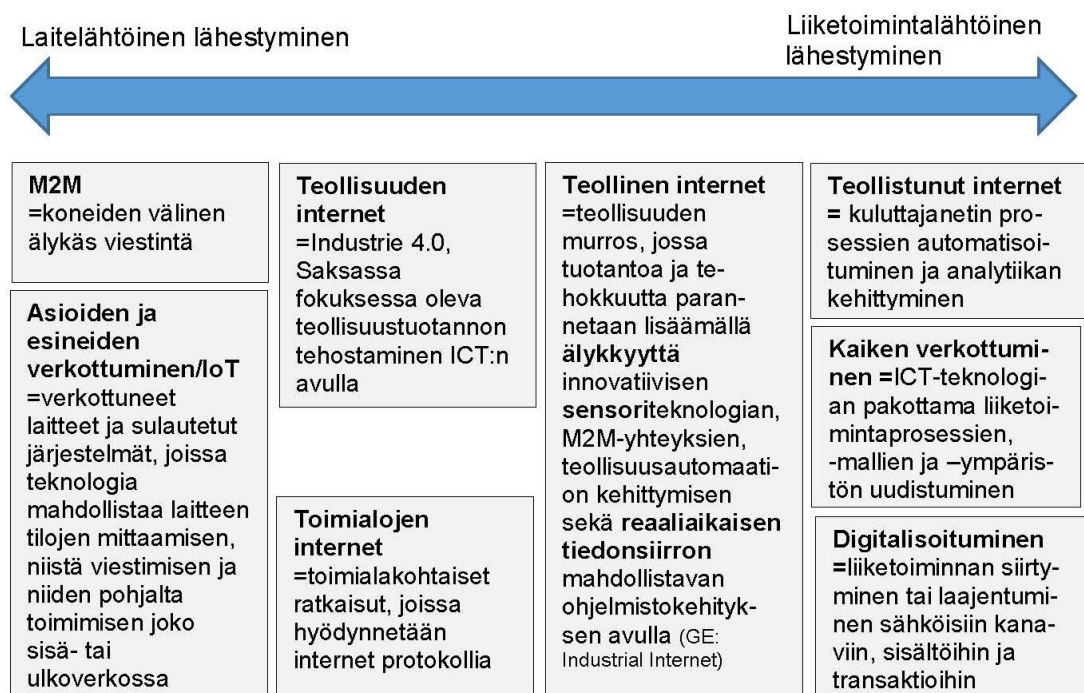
Laitelähtöinen lähestyminen

Liiketoimintalähtöinen lähestyminen

M2M
=koneiden välinen älykäs viestintä

Asioiden ja esineiden verkottuminen/IoT
=verkottuneet laitteet ja sulautetut järjestelmät, joissa teknologia mahdollistaa laitteen tilojen mittaamisen, niistä viestimisen ja niiden pohjalta toimimisen joko sisä- tai ulkoverkossa

Teollisuuden internet
=Industrie 4.0, Saksassa fokuksessa oleva teollisuustuotannon tehostaminen ICT:n avulla

Toimialojen internet
=toimialakohtaiset ratkaisut, joissa hyödynnetään internet protokollia

Teollinen internet
=teollisuuden murros, jossa tuotantoa ja tehokkuutta parannetaan lisäämällä älykkyyttä innovatiivisen sensoriteknologian, M2M-yhteyksien, teollisuusautomaation kehittymisen sekä reaaliaikaisen tiedonsiirron mahdollistavan ohjelmistokehityksen avulla (GE: Industrial Internet)

Teollistunut internet
= kuluttajanetin prosessien automatisoituminen ja analytiikan kehittyminen

Kaiken verkottuminen =ICT-teknologian pakottama liiketoimintaprosessien, -mallien ja –ympäristön uudistuminen

Digitalisoituminen
=liiketoiminnan siirtyminen tai laajentuminen sähköisiin kanaviin, sisältöihin ja transaktioihin